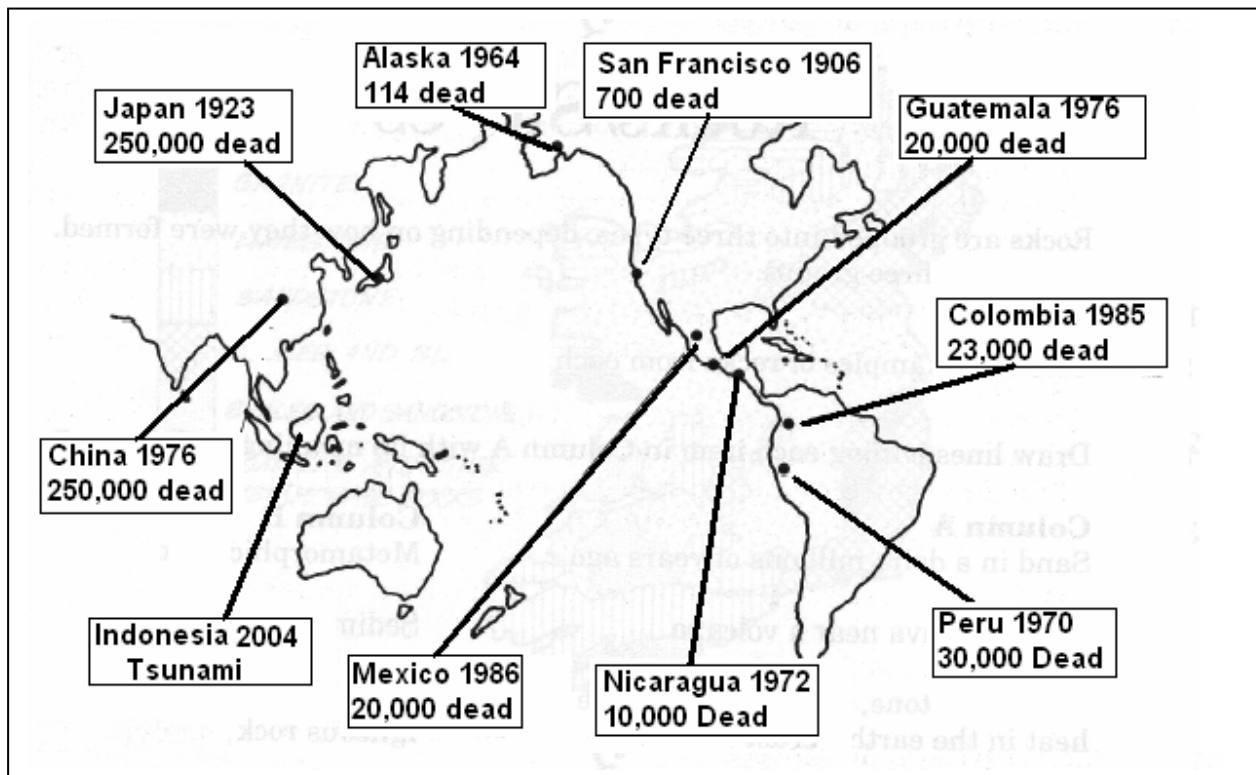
Alaska 1964
114 dead

San Francisco 1906
700 dead

Japan 1923
250,000 dead

Guatemala 1976
20,000 dead

Colombia 1985
23,000 dead

China 1976
250,000 dead

Indonesia 2004
Tsunami

Mexico 1986
20,000 dead

Nicaragua 1972
10,000 Dead

Peru 1970
30,000 Dead